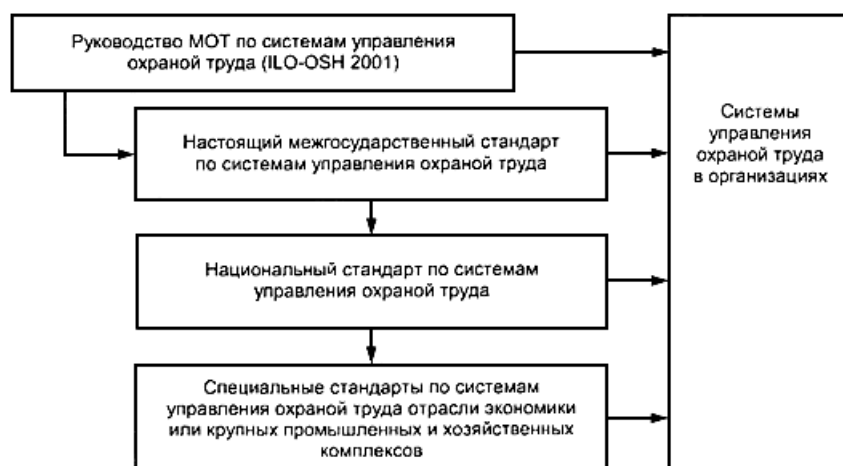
Руководство МОТ по системам управления охраной труда (ILO-OSH 2001)

Настоящий межгосударственный стандарт по системам управления охраной труда

Национальный стандарт по системам управления охраной труда

Специальные стандарты по системам управления охраной труда отрасли экономики или крупных промышленных и хозяйственных комплексов

Системы управления охраной труда в организациях